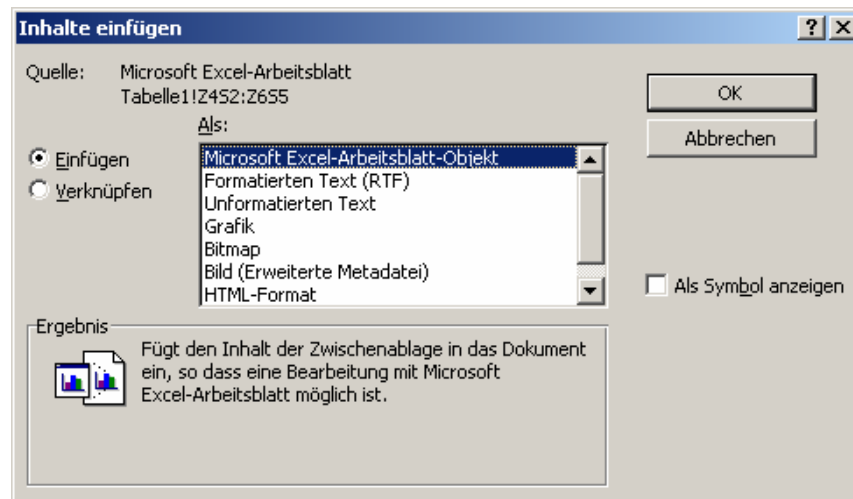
Inahlte einfügen

? X

Quelle: Microsoft Excel-Arbeitsblatt
Tabelle1!Z4S2:Z6S5

Als:

Einfügen

Verknüpfen

Microsoft Excel-Arbeitsblatt-Objekt
Formatierten Text (RTF)
Unformatierten Text
Grafik
Bitmap
Bild (Erweiterte Metadatei)
HTML-Format

OK

Abbrechen

Als Symbol anzeigen

Ergebnis

Fügt den Inhalt der Zwischenablage in das Dokument ein, so dass eine Bearbeitung mit Microsoft Excel-Arbeitsblatt möglich ist.